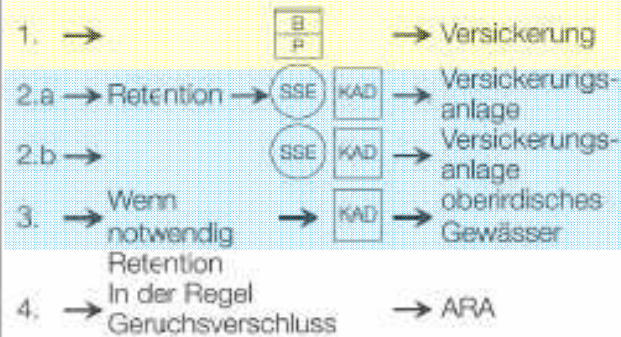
| | | | |
|---|---|---|---|
| 1. → | | $\frac{B}{P}$ | → Versickerung |
| 2.a → Retention → | SSE | KAD | → Versickerungsanlage |
| 2.b → | SSE | KAD | → Versickerungsanlage |
| 3. → Wenn notwendig Retention | → | KAD | → oberirdisches Gewässer |
| 4. → In der Regel Geruchsverschluss | | | → ARA |